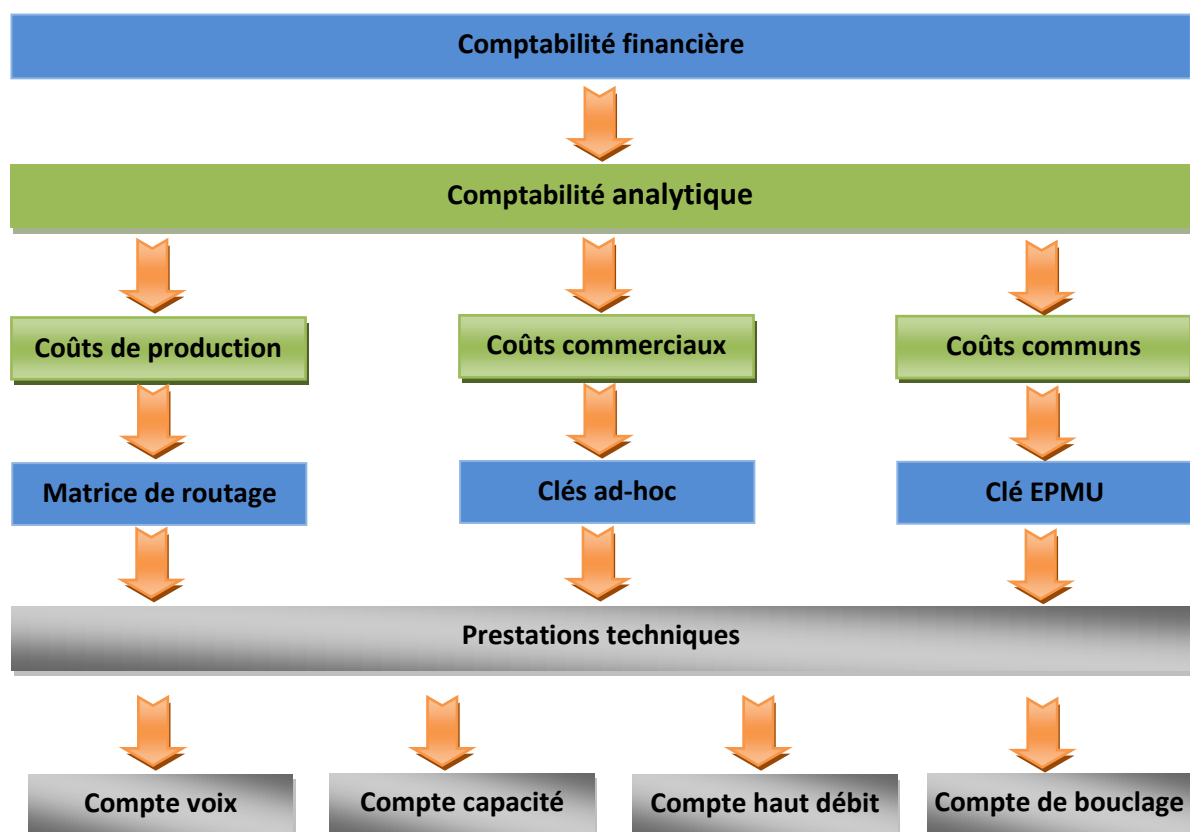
Comptabilité financière

Comptabilité analytique

Coûts de production

Coûts commerciaux

Coûts communs

Matrice de routage

Clés ad-hoc

Clé EPMU

Prestations techniques

Compte voix

Compte capacité

Compte haut débit

Compte de bouclage